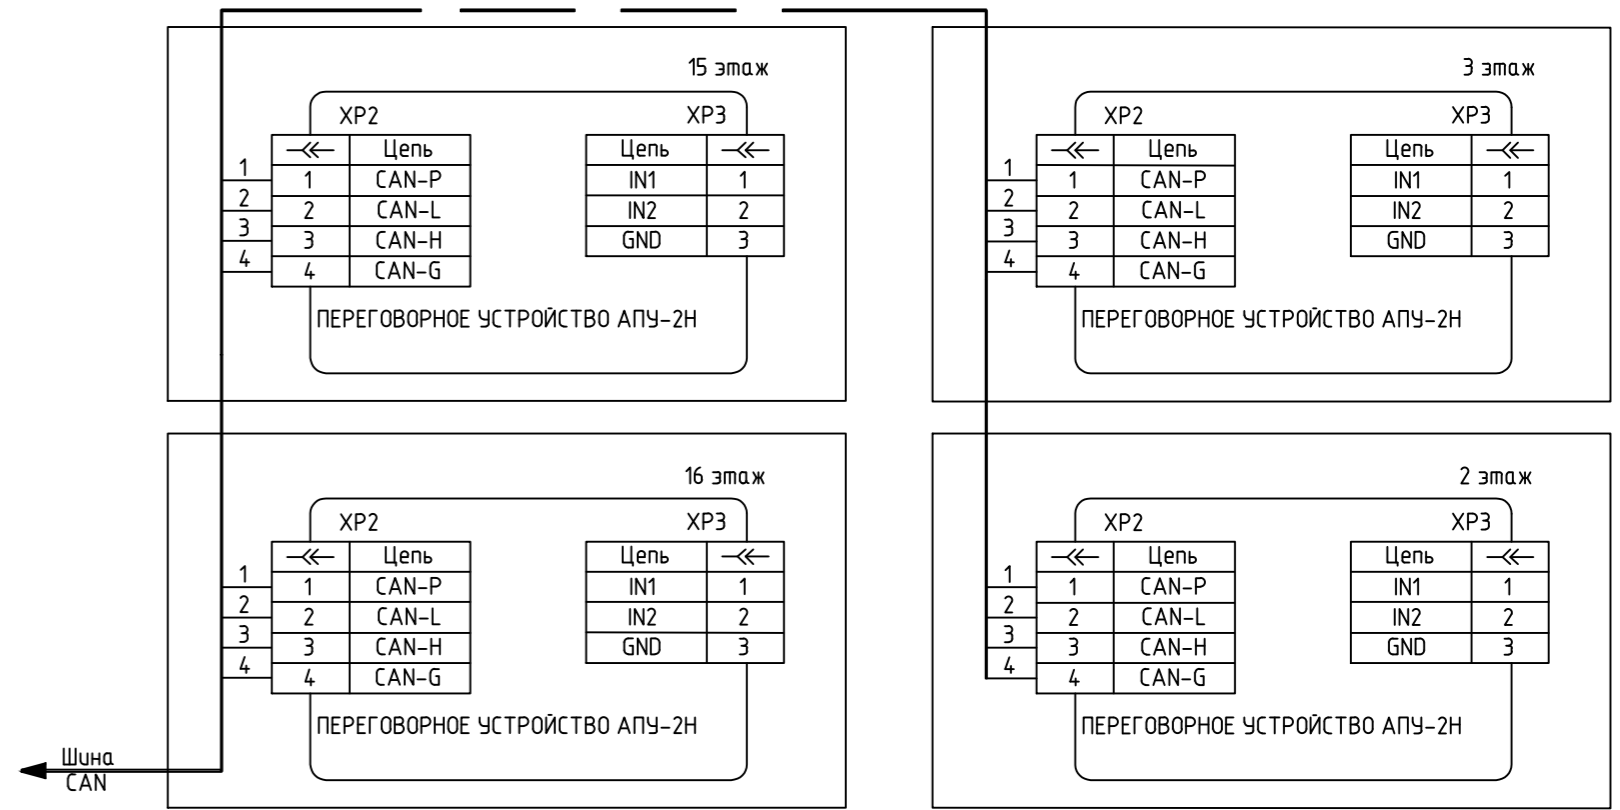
15 этаж

XP2

| $\twoheadleftarrow$ | Цепь |
|---|---|
| 1 | CAN-P |
| 2 | CAN-L |
| 3 | CAN-H |
| 4 | CAN-G |

XP3

| Цепь | $\twoheadleftarrow$ |
|---|---|
| IN1 | 1 |
| IN2 | 2 |
| GND | 3 |

1
2
3
4

ПЕРЕГОВОРНОЕ УСТРОЙСТВО АПУ-2Н

3 этаж

XP2

| $\twoheadleftarrow$ | Цепь |
|---|---|
| 1 | CAN-P |
| 2 | CAN-L |
| 3 | CAN-H |
| 4 | CAN-G |

XP3

| Цепь | $\twoheadleftarrow$ |
|---|---|
| IN1 | 1 |
| IN2 | 2 |
| GND | 3 |

1
2
3
4

ПЕРЕГОВОРНОЕ УСТРОЙСТВО АПУ-2Н

16 этаж

XP2

| $\twoheadleftarrow$ | Цепь |
|---|---|
| 1 | CAN-P |
| 2 | CAN-L |
| 3 | CAN-H |
| 4 | CAN-G |

XP3

| Цепь | $\twoheadleftarrow$ |
|---|---|
| IN1 | 1 |
| IN2 | 2 |
| GND | 3 |

1
2
3
4

ПЕРЕГОВОРНОЕ УСТРОЙСТВО АПУ-2Н

2 этаж

XP2

| $\twoheadleftarrow$ | Цепь |
|---|---|
| 1 | CAN-P |
| 2 | CAN-L |
| 3 | CAN-H |
| 4 | CAN-G |

XP3

| Цепь | $\twoheadleftarrow$ |
|---|---|
| IN1 | 1 |
| IN2 | 2 |
| GND | 3 |

1
2
3
4

ПЕРЕГОВОРНОЕ УСТРОЙСТВО АПУ-2Н

Шина
CAN